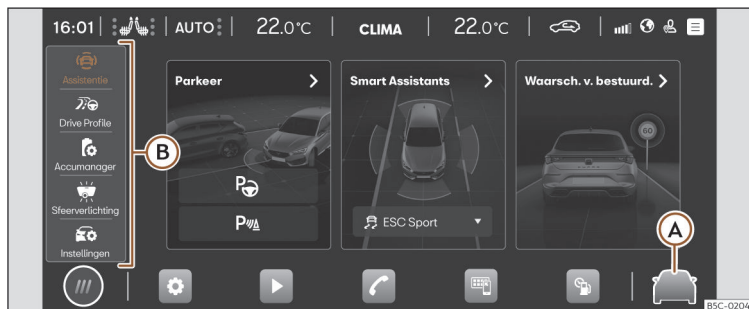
16:01 | AUTO | 22.0°C | CLIMA | 22.0°C |

Assistentie
Drive Profile
Accumanager
Sfeerverlichting
Instellingen

B

Parkeer >
P
P

Smart Assistants >
ESC Sport ▼

Waarsch. v. bestuurd. >
60

A

B5C-0204